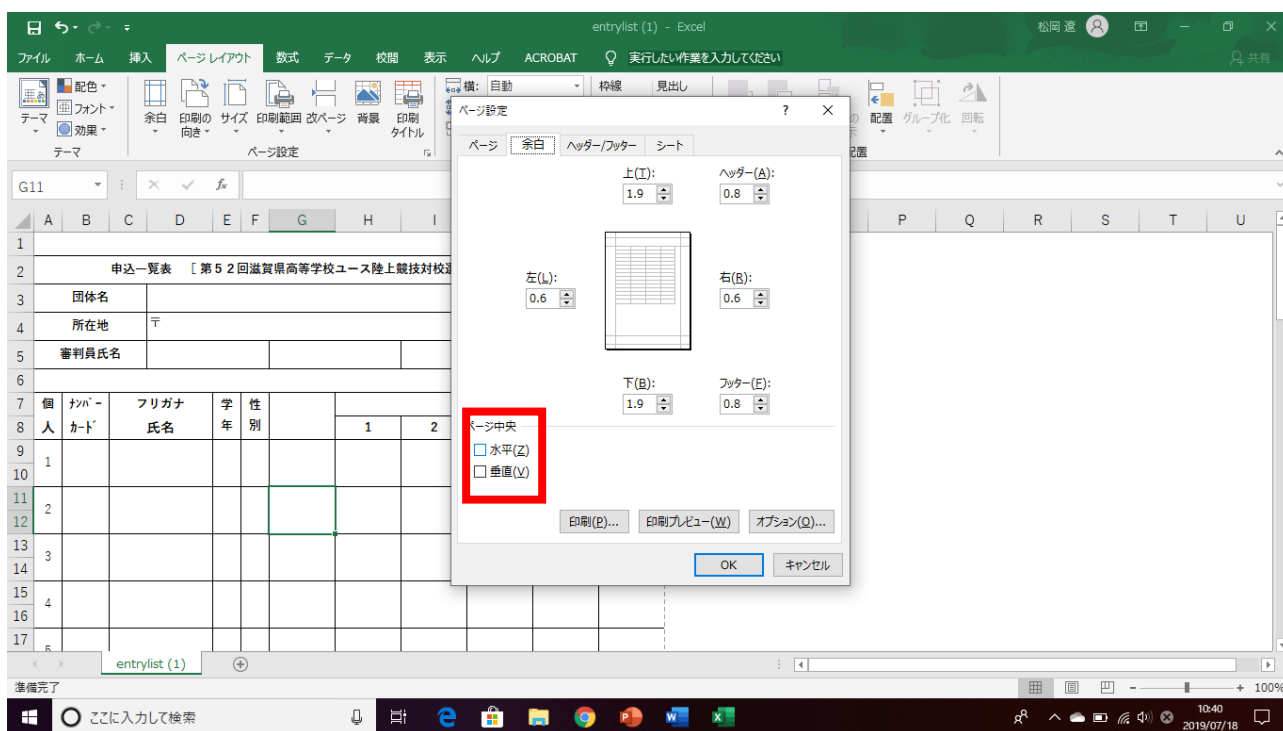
entrylist (1) - Excel
松岡 遼

ファイル ホーム 挿入 ページレイアウト 数式 データ 校閲 表示 ヘルプ ACROBAT 実行したい作業を入力してください
共有

テーマ 配色 フォント 効果
テーマ
余白 印刷の向き サイズ 印刷範囲 改ページ 背景 印刷タイトル
ページ設定
横: 自動
枠線 見出し
配置 グループ化 回転
配置

G11
$f_x$

A B C D E F G H I P Q R S T U

1
2 申込一覧表 ［第５２回滋賀県高等学校ユース陸上競技対校選
3 団体名
4 所在地 〒
5 審判員氏名
6
7 個 ﾅﾝﾊﾞｰ フリガナ 学 性
8 人 ｶｰﾄﾞ 氏名 年 別 1 2
9 1
10
11 2
12
13 3
14
15 4
16
17 5

ページ設定
?
ページ 余白 ヘッダー/フッター シート
上(T): 1.9
ヘッダー(A): 0.8
左(L): 0.6
右(R): 0.6
下(B): 1.9
フッター(F): 0.8
ページ中央
水平(Z)
垂直(V)
印刷(P)... 印刷プレビュー(W) オプション(O)...
OK キャンセル

entrylist (1)
準備完了
100%

ここに入力して検索
10:40
2019/07/18